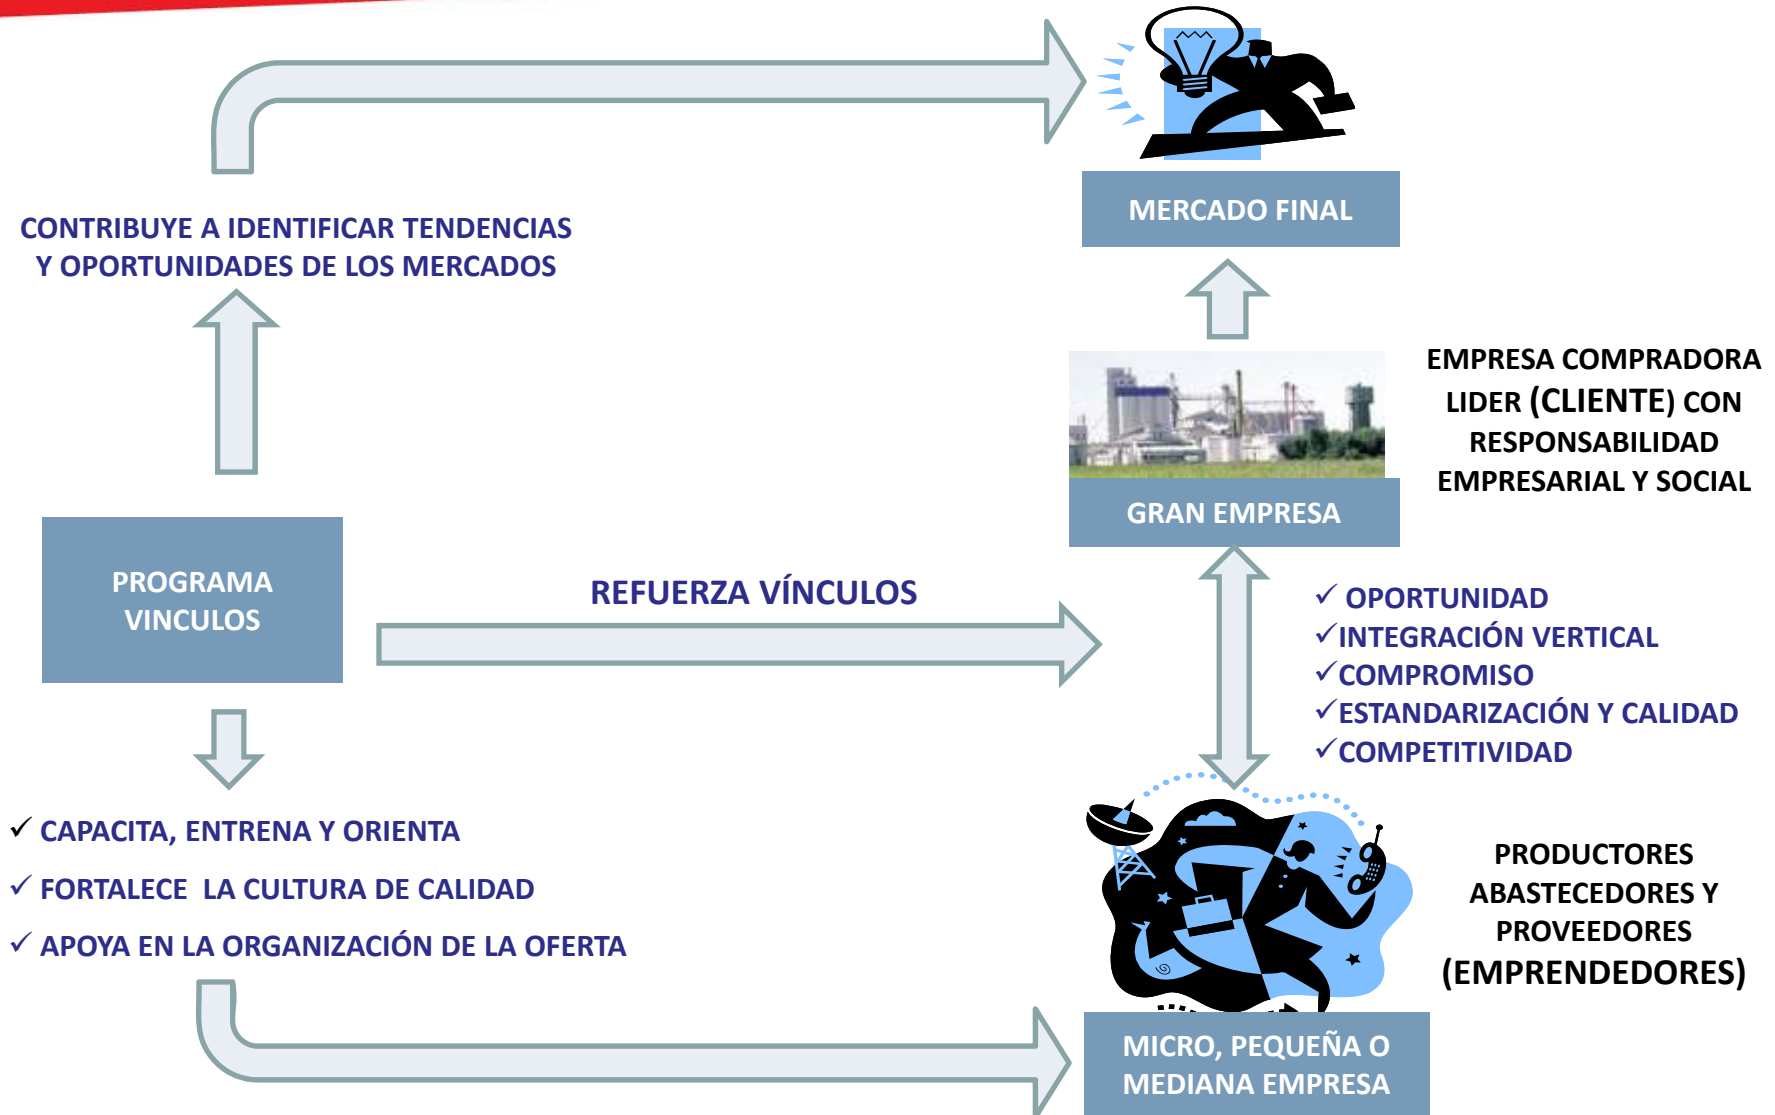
MERCADO FINAL

CONTRIBUYE A IDENTIFICAR TENDENCIAS Y OPORTUNIDADES DE LOS MERCADOS

EMPRESA COMPRADORA LIDER (CLIENTE) CON RESPONSABILIDAD EMPRESARIAL Y SOCIAL

GRAN EMPRESA

PROGRAMA VINCULOS

REFUERZA VÍNCULOS

✓ OPORTUNIDAD
✓INTEGRACIÓN VERTICAL
✓COMPROMISO
✓ESTANDARIZACIÓN Y CALIDAD
✓COMPETITIVIDAD

✓ CAPACITA, ENTRENA Y ORIENTA
✓ FORTALECE LA CULTURA DE CALIDAD
✓ APOYA EN LA ORGANIZACIÓN DE LA OFERTA

PRODUCTORES ABASTECEDORES Y PROVEEDORES (EMPRENDEDORES)

MICRO, PEQUEÑA O MEDIANA EMPRESA